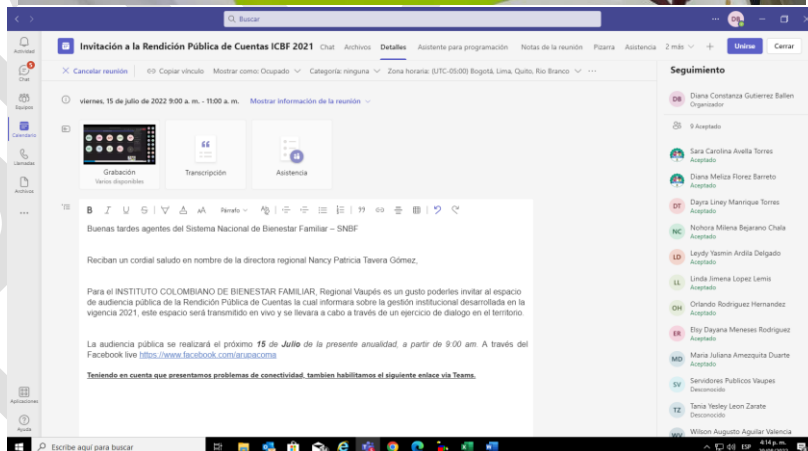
Buscar

DB

Actividad
Chat
Equipos
Calendario
Llamadas
Archivos
...
Aplicaciones
Ayuda

Invitación a la Rendición Pública de Cuentas ICBF 2021 Chat Archivos Detalles Asistente para programación Notas de la reunión Pizarra Asistencia 2 más + Unirse Cerrar

Cancelar reunión Copiar vínculo Mostrar como: Ocupado Categoría: ninguna Zona horaria: (UTC-05:00) Bogotá, Lima, Quito, Rio Branco ···

viernes, 15 de julio de 2022 9:00 a. m. - 11:00 a. m. Mostrar información de la reunión

Grabación
Varios disponibles
Transcripción
Asistencia

B I U S A Párrafo

Buenas tardes agentes del Sistema Nacional de Bienestar Familiar – SNBF

Reciban un cordial saludo en nombre de la directora regional Nancy Patricia Tavera Gómez,

Para el INSTITUTO COLOMBIANO DE BIENESTAR FAMILIAR, Regional Vaupés es un gusto poderles invitar al espacio de audiencia pública de la Rendición Pública de Cuentas la cual informara sobre la gestión institucional desarrollada en la vigencia 2021, este espacio será transmitido en vivo y se llevara a cabo a través de un ejercicio de dialogo en el territorio.

La audiencia pública se realizará el próximo 15 de Julio de la presente anualidad, a partir de 9:00 am. A través del Facebook live https://www.facebook.com/arupacoma

Teniendo en cuenta que presentamos problemas de conectividad, tambien habilitamos el siguiente enlace via Teams.

Seguimiento

DB Diana Constanza Gutierrez Ballen
Organizador
9 Aceptado
Sara Carolina Avella Torres
Aceptado
Diana Meliza Florez Barreto
Aceptado
DT Dayra Liney Manrique Torres
Aceptado
NC Nohora Milena Bejarano Chala
Aceptado
LD Leydy Yasmin Ardila Delgado
Aceptado
LL Linda Jimena Lopez Lemis
Aceptado
OH Orlando Rodriguez Hernandez
Aceptado
ER Elsy Dayana Meneses Rodriguez
Aceptado
MD Maria Juliana Amezquita Duarte
Aceptado
SV Servidores Publicos Vaupes
Aceptado
TZ Tania Yesley Leon Zarate
Desconocido
Wilson Augusto Aguilar Valencia

Escribe aquí para buscar
ESP 4:14 p. m.